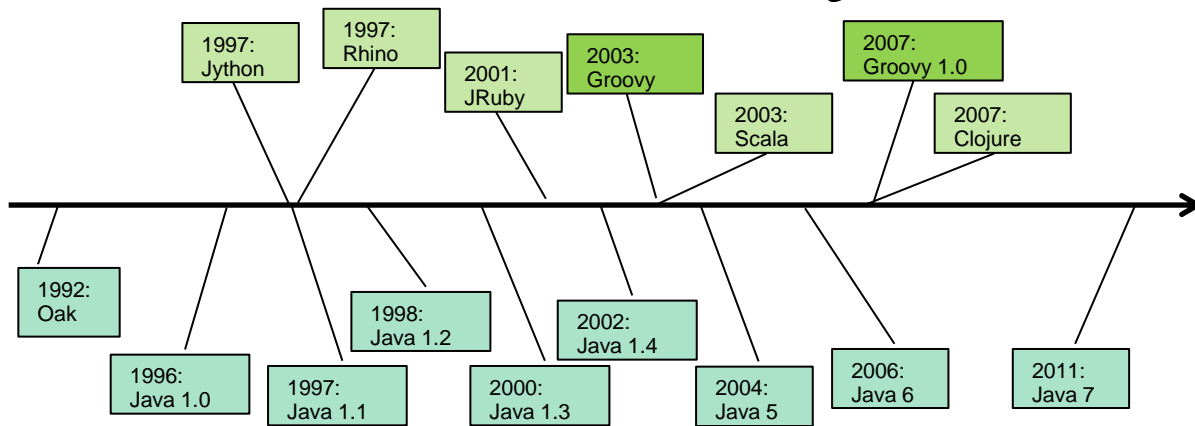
1997: Jython

1997: Rhino

2001: JRuby

2003: Groovy

2003: Scala

2007: Groovy 1.0

2007: Clojure

1992: Oak

1996: Java 1.0

1997: Java 1.1

1998: Java 1.2

2000: Java 1.3

2002: Java 1.4

2004: Java 5

2006: Java 6

2011: Java 7